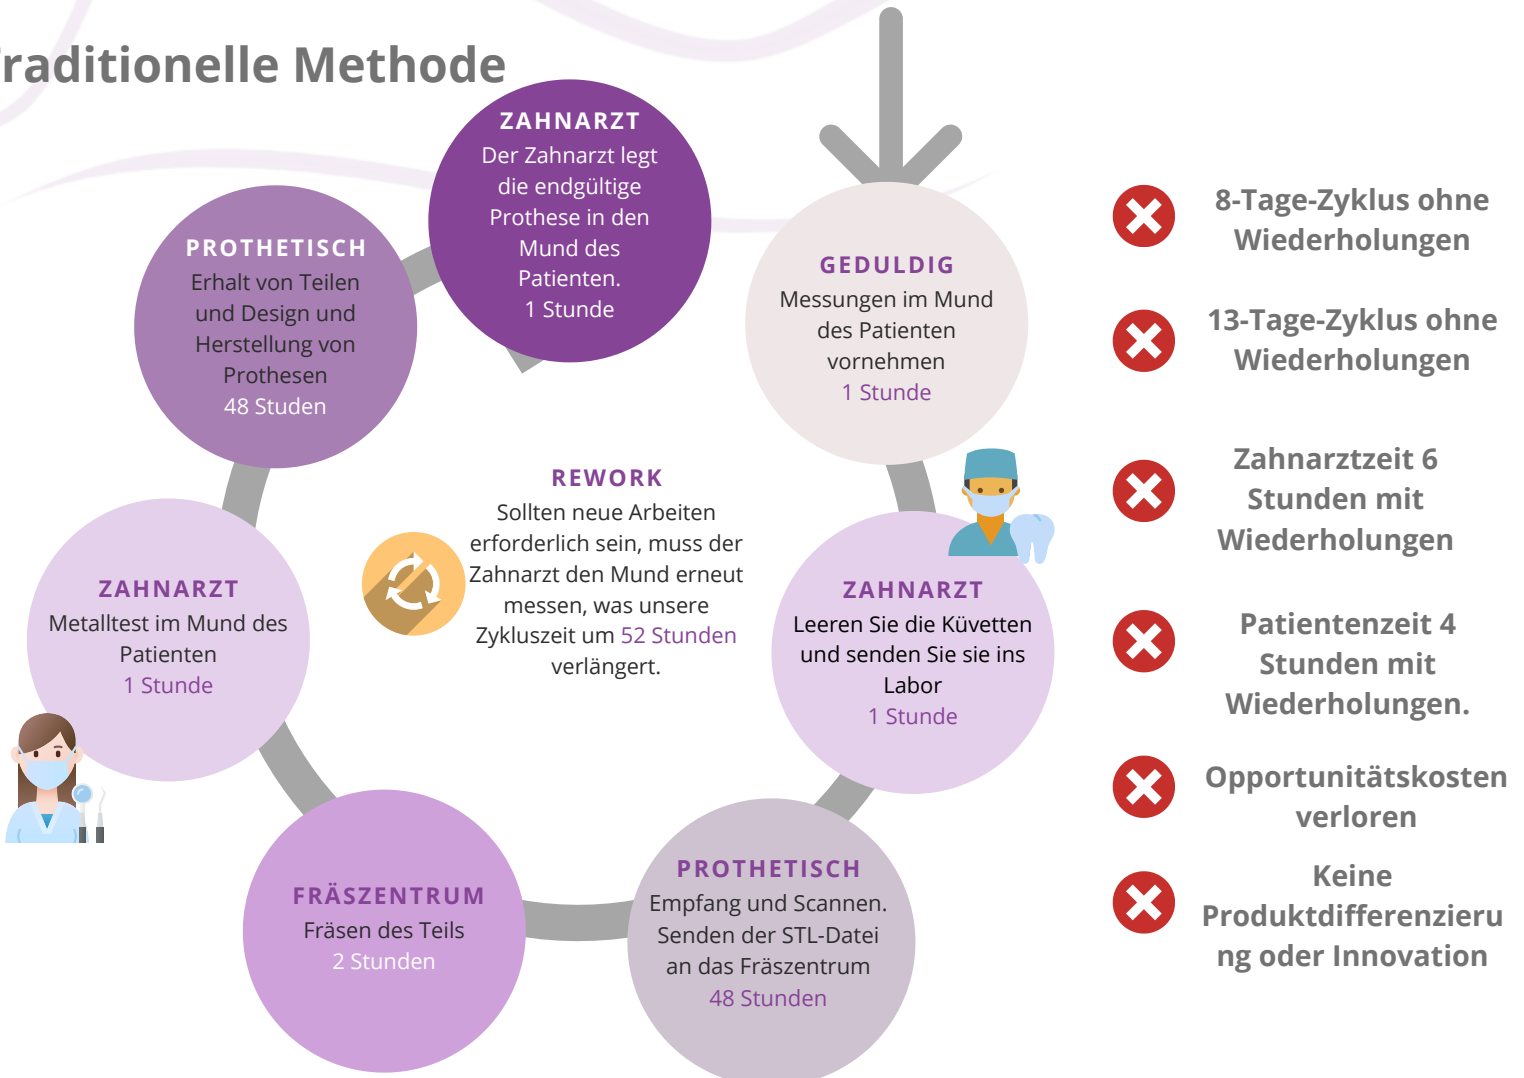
raditionelle Methode

ZAHNARZT
Der Zahnarzt legt die endgültige Prothese in den Mund des Patienten.
1 Stunde

PROTHETISCH
Erhalt von Teilen und Design und Herstellung von Prothesen
48 Studen

GEDULDIG
Messungen im Mund des Patienten vornehmen
1 Stunde

REWORK
Sollten neue Arbeiten erforderlich sein, muss der Zahnarzt den Mund erneut messen, was unsere Zykluszeit um 52 Stunden verlängert.

ZAHNARZT
Metalltest im Mund des Patienten
1 Stunde

ZAHNARZT
Leeren Sie die Küvetten und senden Sie sie ins Labor
1 Stunde

FRÄSZENTRUM
Fräsen des Teils
2 Stunden

PROTHETISCH
Empfang und Scannen. Senden der STL-Datei an das Fräszentrum
48 Stunden

8-Tage-Zyklus ohne Wiederholungen

13-Tage-Zyklus ohne Wiederholungen

Zahnarztzeit 6 Stunden mit Wiederholungen

Patientenzeit 4 Stunden mit Wiederholungen.

Opportunitätskosten verloren

Keine Produktdifferenzierung oder Innovation